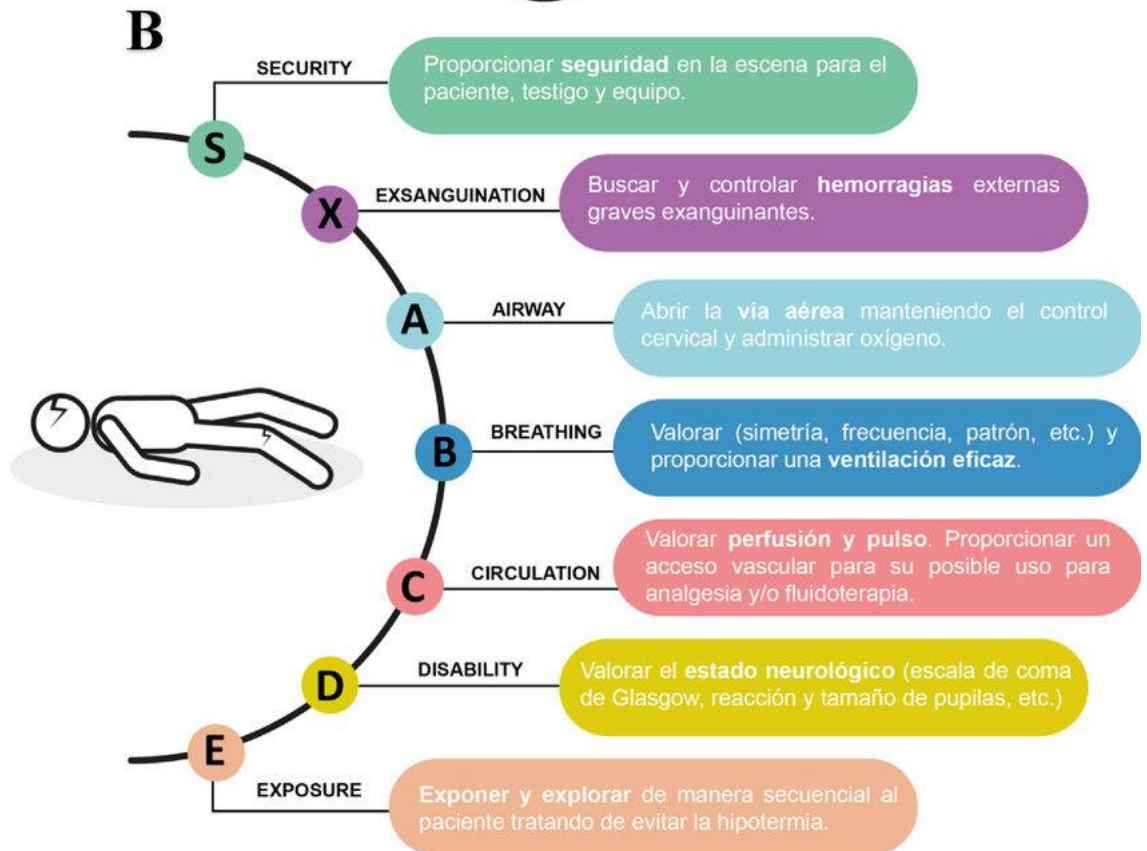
B

S
SECURITY
Proporcionar seguridad en la escena para el paciente, testigo y equipo.

X
EXSANGUINATION
Buscar y controlar hemorragias externas graves exanguinantes.

A
AIRWAY
Abrir la vía aérea manteniendo el control cervical y administrar oxígeno.

B
BREATHING
Valorar (simetría, frecuencia, patrón, etc.) y proporcionar una ventilación eficaz.

C
CIRCULATION
Valorar perfusión y pulso. Proporcionar un acceso vascular para su posible uso para analgesia y/o fluidoterapia.

D
DISABILITY
Valorar el estado neurológico (escala de coma de Glasgow, reacción y tamaño de pupilas, etc.)

E
EXPOSURE
Exponer y explorar de manera secuencial al paciente tratando de evitar la hipotermia.